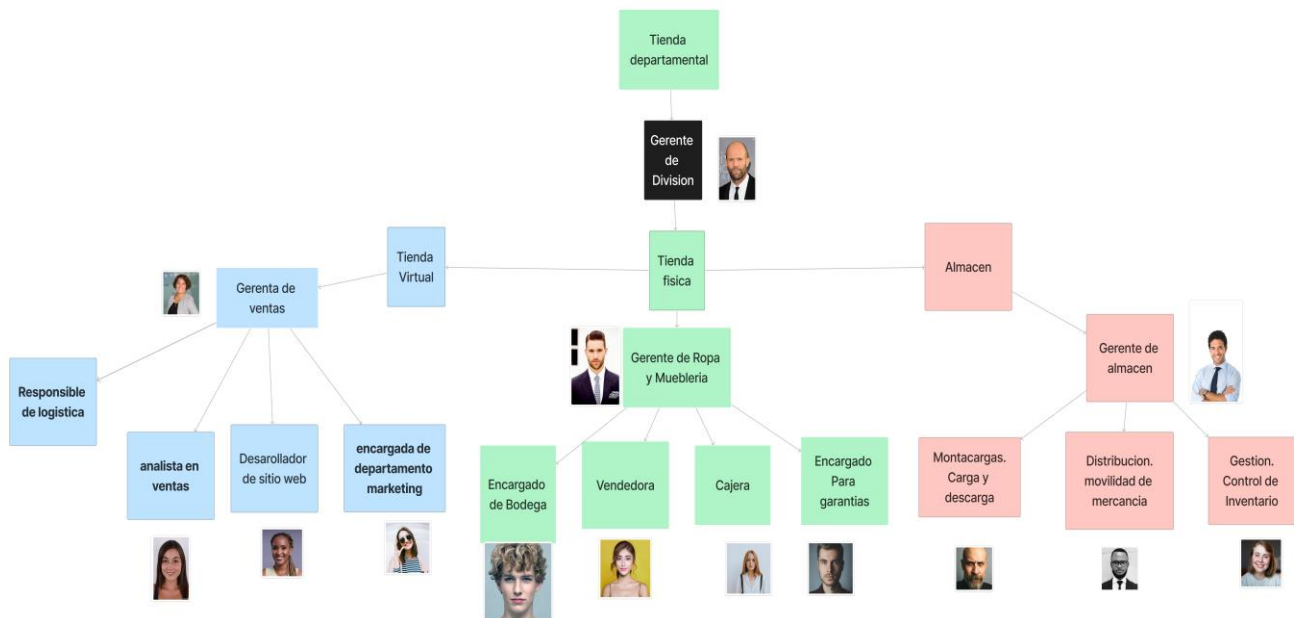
Tienda departamental

Gerente de Division

Tienda Virtual

Tienda fisica

Almacen

Gerenta de ventas

Gerente de Ropa y Muebleria

Gerente de almacen

Responsible de logistica

analista en ventas

Desarollador de sitio web

encargada de departamento marketing

Encargado de Bodega

Vendedora

Cajera

Encargado Para garantias

Montacargas. Carga y descarga

Distribucion. movilidad de mercancia

Gestion. Control de Inventario